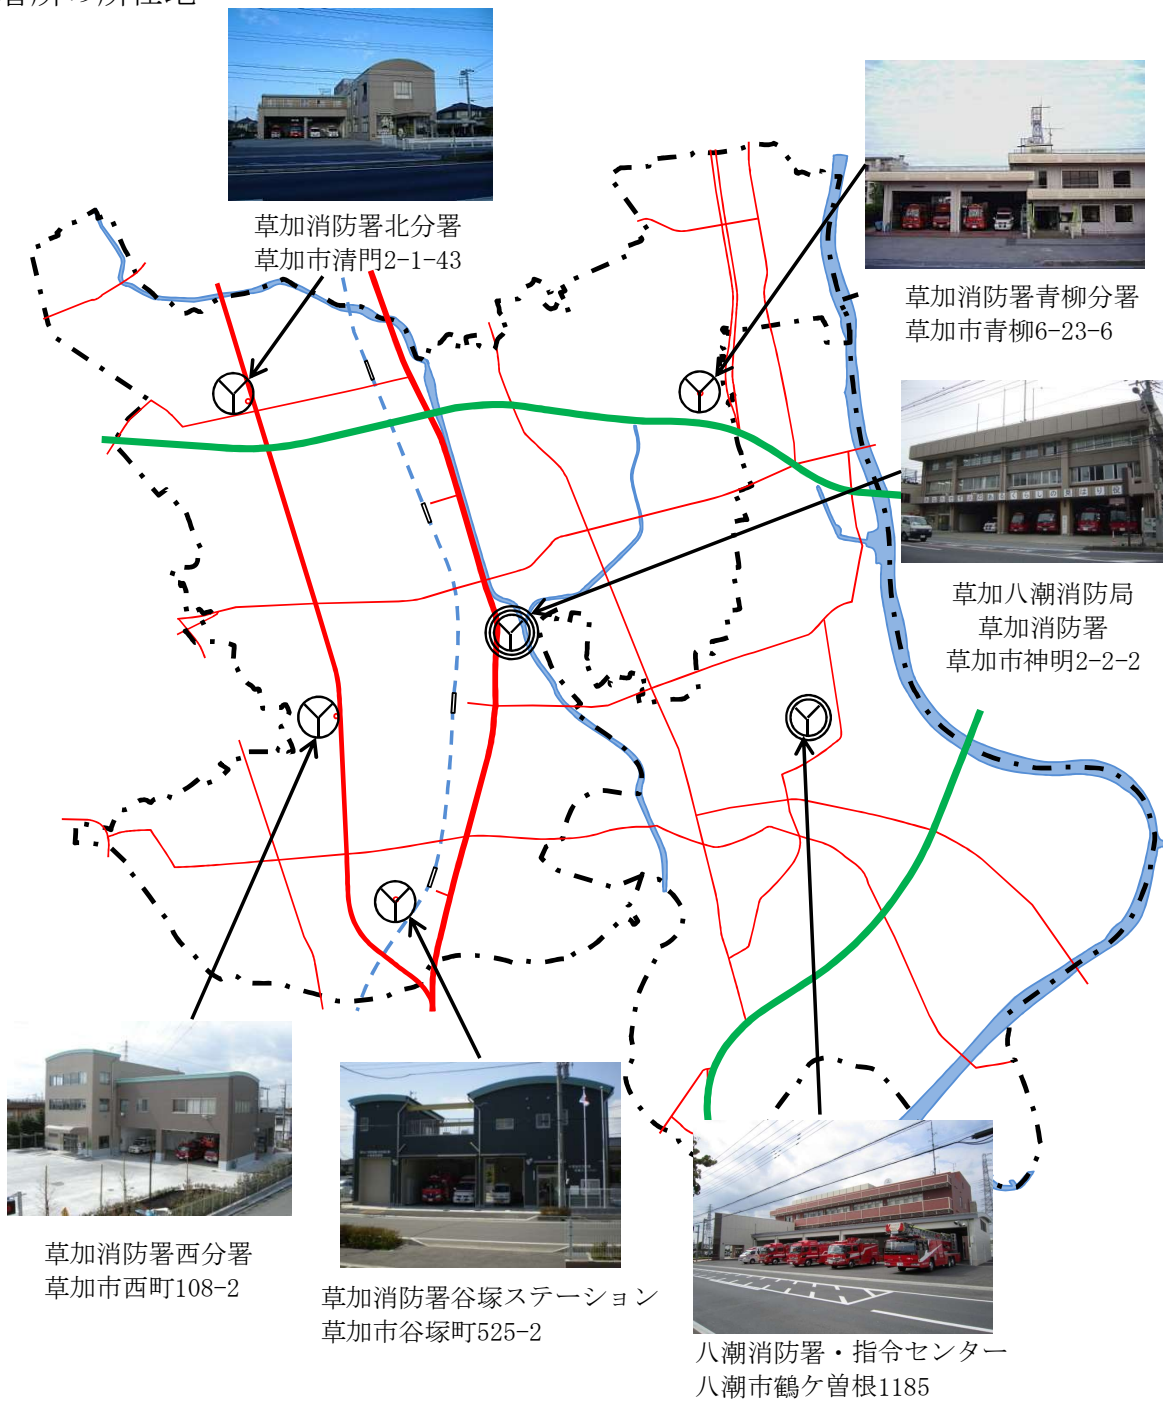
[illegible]

草加消防署北分署
草加市清門2-1-43

草加消防署青柳分署
草加市青柳6-23-6

草加八潮消防局
草加消防署
草加市神明2-2-2

草加消防署西分署
草加市西町108-2

草加消防署谷塚ステーション
草加市谷塚町525-2

八潮消防署・指令センター
八潮市鶴ケ曽根1185